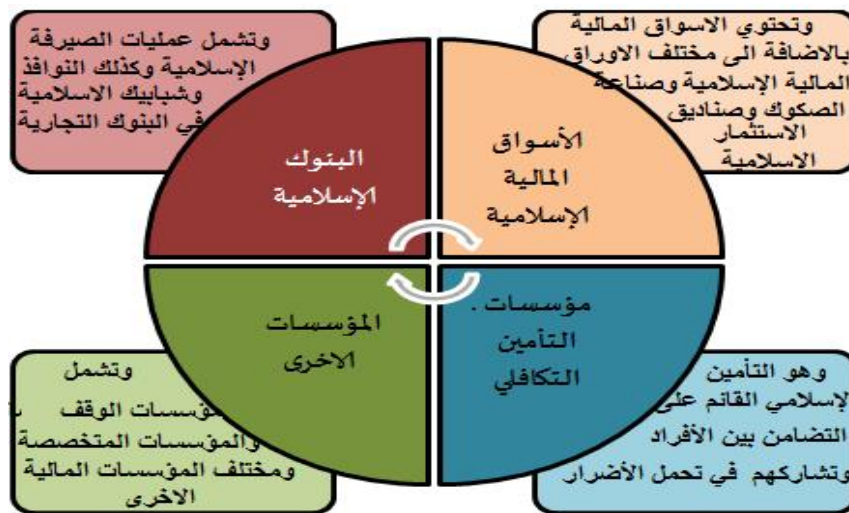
وتحتوي الاسواق المالية بالاضافة الى مختلف الاوراق المالية الإسلامية وصناعة الصكوك وصناديق الاستثمار الاسلامية

وتشمل عمليات الصيرفة الإسلامية وكذلك النوافذ وشبابيك الاسلامية في البنوك التجارية

البنوك الإسلامية

الأسواق المالية الإسلامية

المؤسسات الاخرى

مؤسسات التأمين التكافلي

وتشمل مؤسسات الوقف والمؤسسات المتخصصة ومختلف المؤسسات المالية الاخرى

وهو التأمين الإسلامي القائم على التضامن بين الأفراد وتشاركهم في تحمل الأضرار